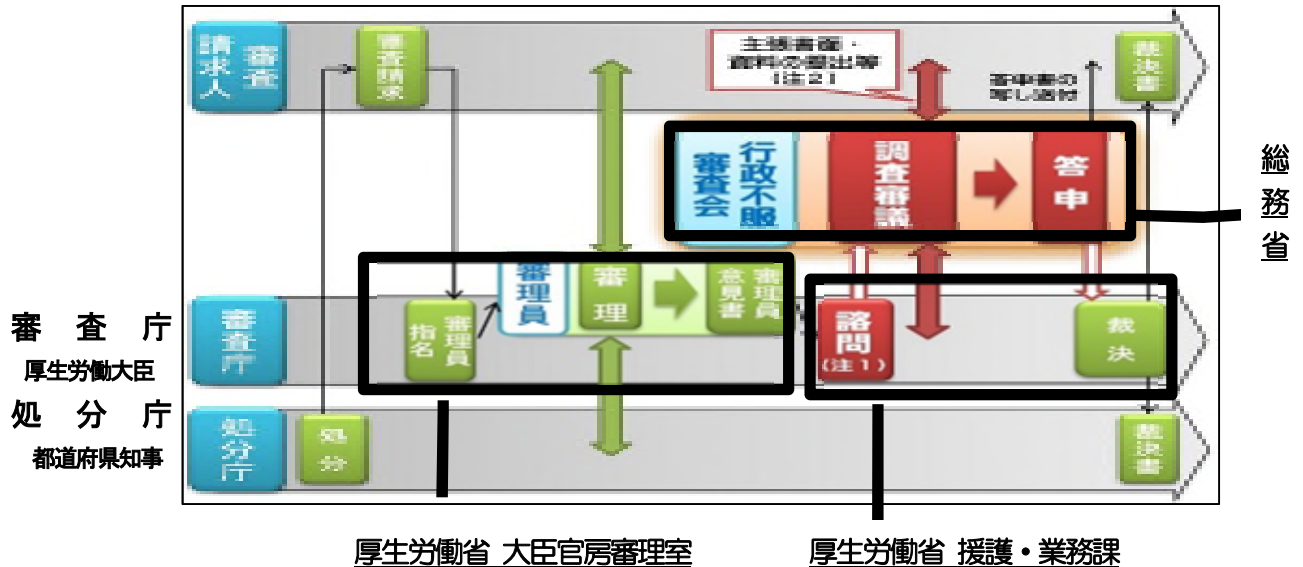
審査請求人

審査請求

主張書面・資料の提出等（注２）

答申書の写し送付

裁決書

行政不服審査会

調査審議

答申

総務省

審査庁
厚生労働大臣
処分庁
都道府県知事

審査庁

審理員指名

審理員

審理

審理員意見書

諮問（注１）

裁決

処分庁

処分

裁決書

厚生労働省 大臣官房審理室

厚生労働省 援護・業務課